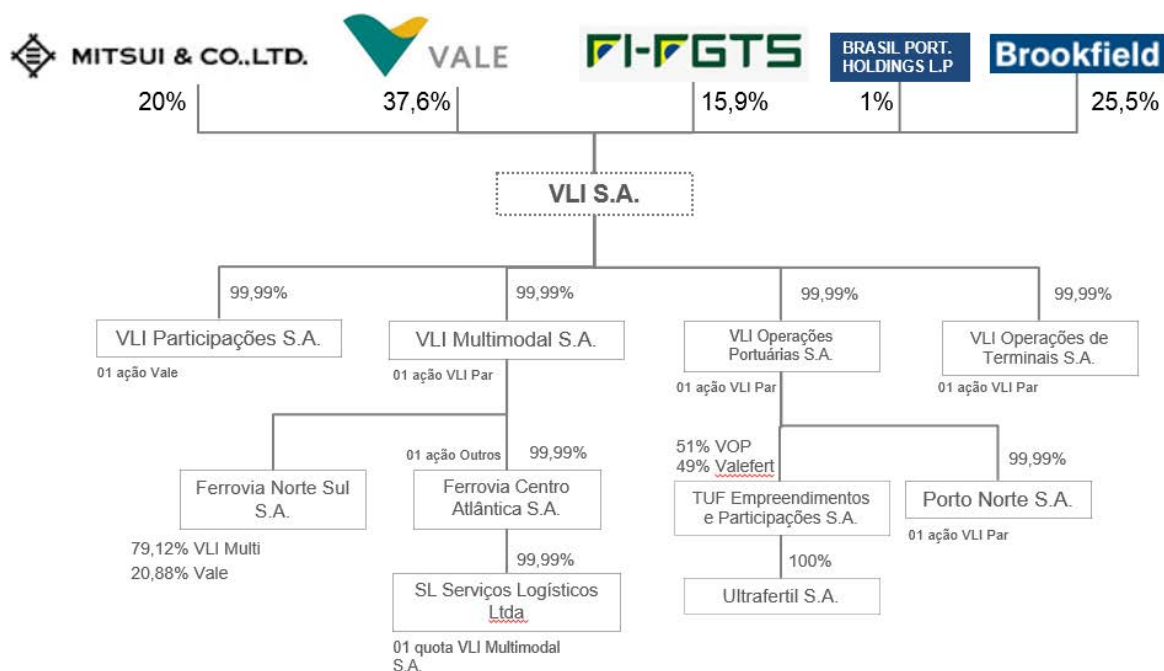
MITSUI & CO.,LTD.
VALE
FI-FGTS
BRASIL PORT. HOLDINGS L.P
Brookfield

20%
37,6%
15,9%
1%
25,5%

VLI S.A.

99,99%
99,99%
99,99%
99,99%

VLI Participações S.A.
01 ação Vale

VLI Multimodal S.A.
01 ação VLI Par

VLI Operações Portuárias S.A.
01 ação VLI Par

VLI Operações de Terminais S.A.
01 ação VLI Par

Ferrovia Norte Sul S.A.
79,12% VLI Multi
20,88% Vale

01 ação Outros
99,99%
Ferrovia Centro Atlântica S.A.

99,99%
SL Serviços Logísticos Ltda
01 quota VLI Multimodal S.A.

51% VOP
49% Valefert
TUF Empreendimentos e Participações S.A.

100%
Ultrafertil S.A.

99,99%
Porto Norte S.A.
01 ação VLI Par